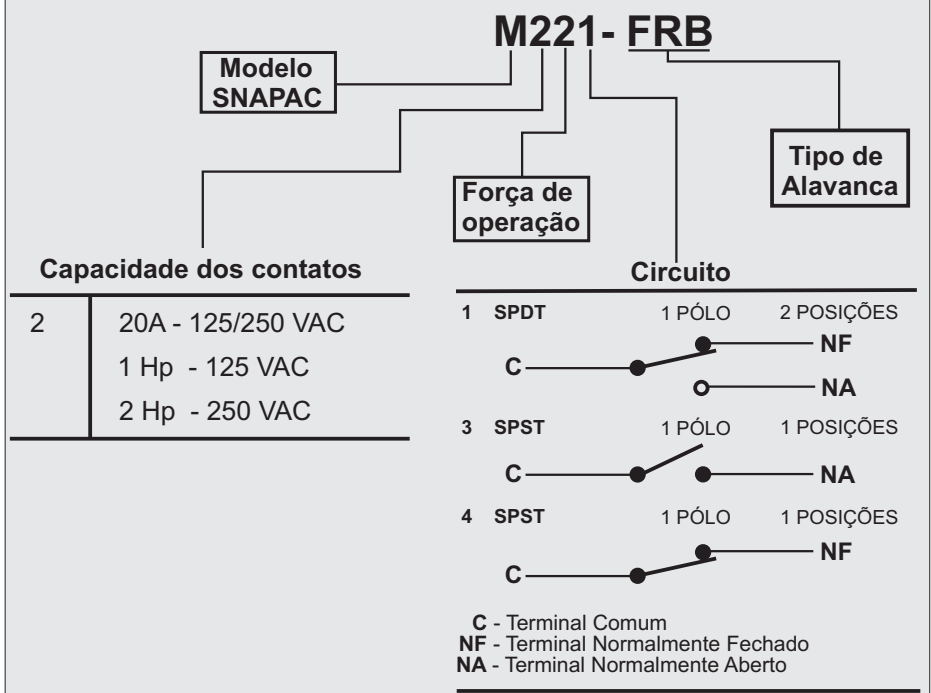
M221- FRB

Modelo SNAPAC

Força de operação

Tipo de Alavanca

Capacidade dos contatos

| 2 | 20A - 125/250 VAC<br>1 Hp - 125 VAC<br>2 Hp - 250 VAC |
|---|---|

Circuito

1 SPDT 1 PÓLO 2 POSIÇÕES

C NF NA

3 SPST 1 PÓLO 1 POSIÇÕES

C NA

4 SPST 1 PÓLO 1 POSIÇÕES

C NF

C - Terminal Comum
NF - Terminal Normalmente Fechado
NA - Terminal Normalmente Aberto